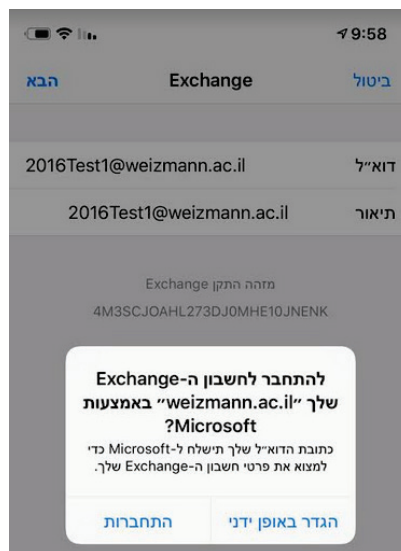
9:58

ביטול Exchange הבא

דוא״ל 2016Test1@weizmann.ac.il

תיאור 2016Test1@weizmann.ac.il

מזהה התקן Exchange
4M3SCJOAHL273DJ0MHE10JNENK

להתחבר לחשבון ה-Exchange שלך ״weizmann.ac.il״ באמצעות Microsoft?

כתובת הדוא״ל שלך תישלח ל-Microsoft כדי למצוא את פרטי חשבון ה-Exchange שלך.

הגדר באופן ידני התחברות